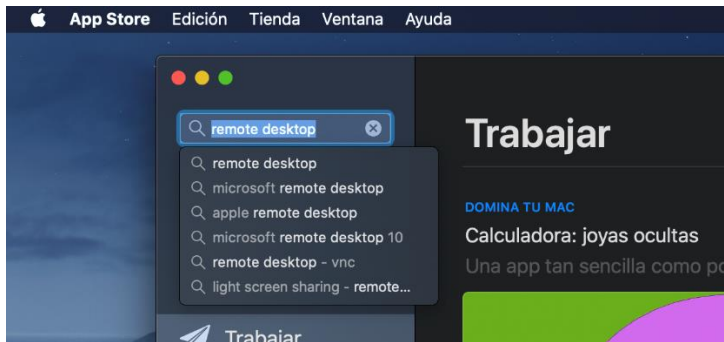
App Store Edición Tienda Ventana Ayuda

remote desktop

remote desktop
microsoft remote desktop
apple remote desktop
microsoft remote desktop 10
remote desktop - vnc
light screen sharing - remote...

Trabajar

Trabajar

DOMINA TU MAC
Calculadora: joyas ocultas
Una app tan sencilla como p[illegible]